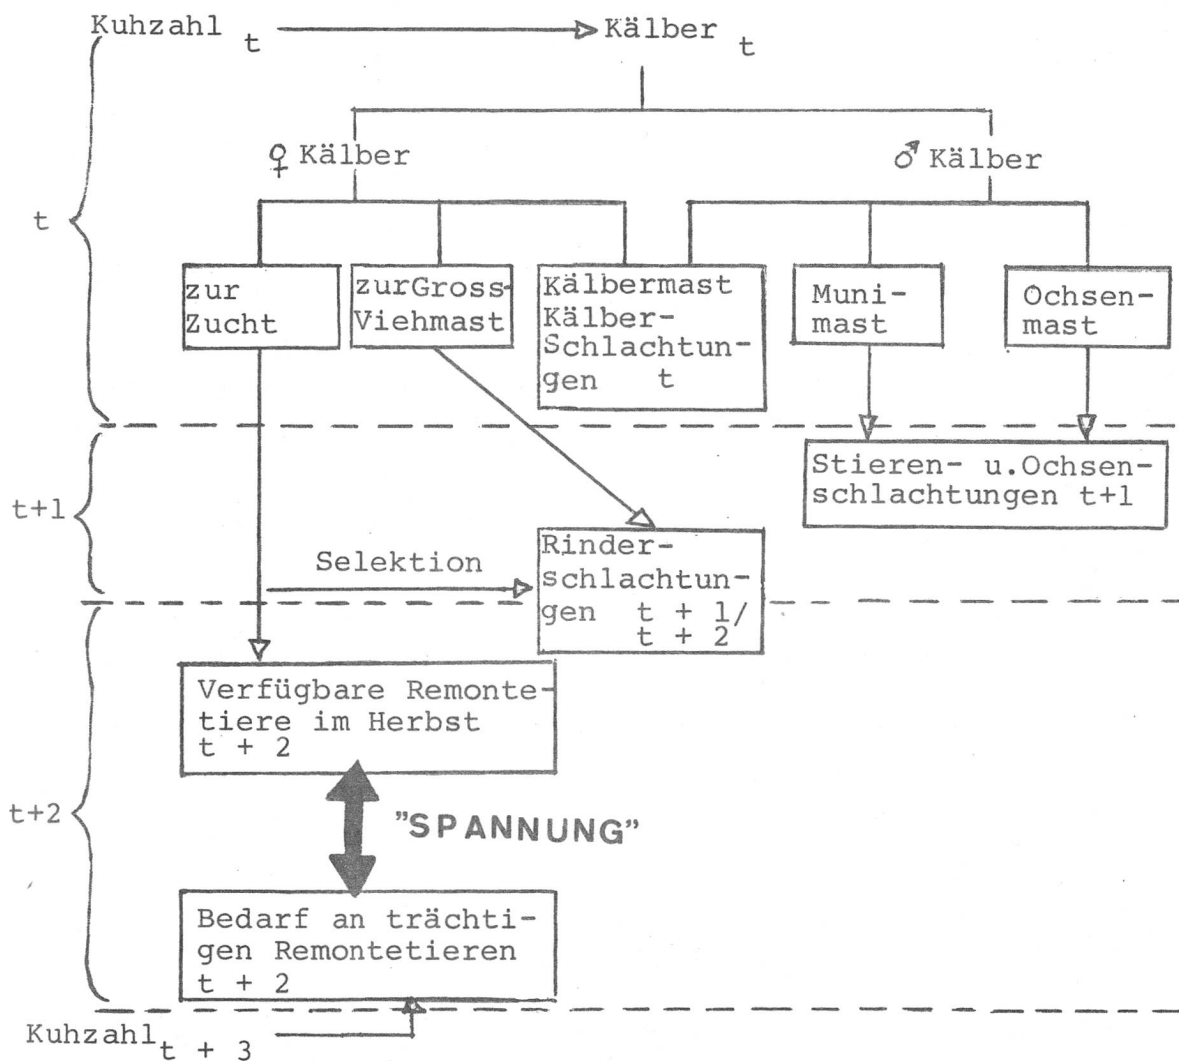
Kuhzahl $_t$ → Kälber $_t$

♀ Kälber

♂ Kälber

t

zur Zucht

zurGross-Viehmast

Kälbermast Kälber-Schlachtungen t

Munimast

Ochsenmast

t+1

Stieren- u.Ochsenschlachtungen t+1

Selektion

Rinderschlachtungen t + 1/ t + 2

t+2

Verfügbare Remontetiere im Herbst t + 2

"SPANNUNG"

Bedarf an trächtigen Remontetieren t + 2

Kuhzahl$_{t + 3}$